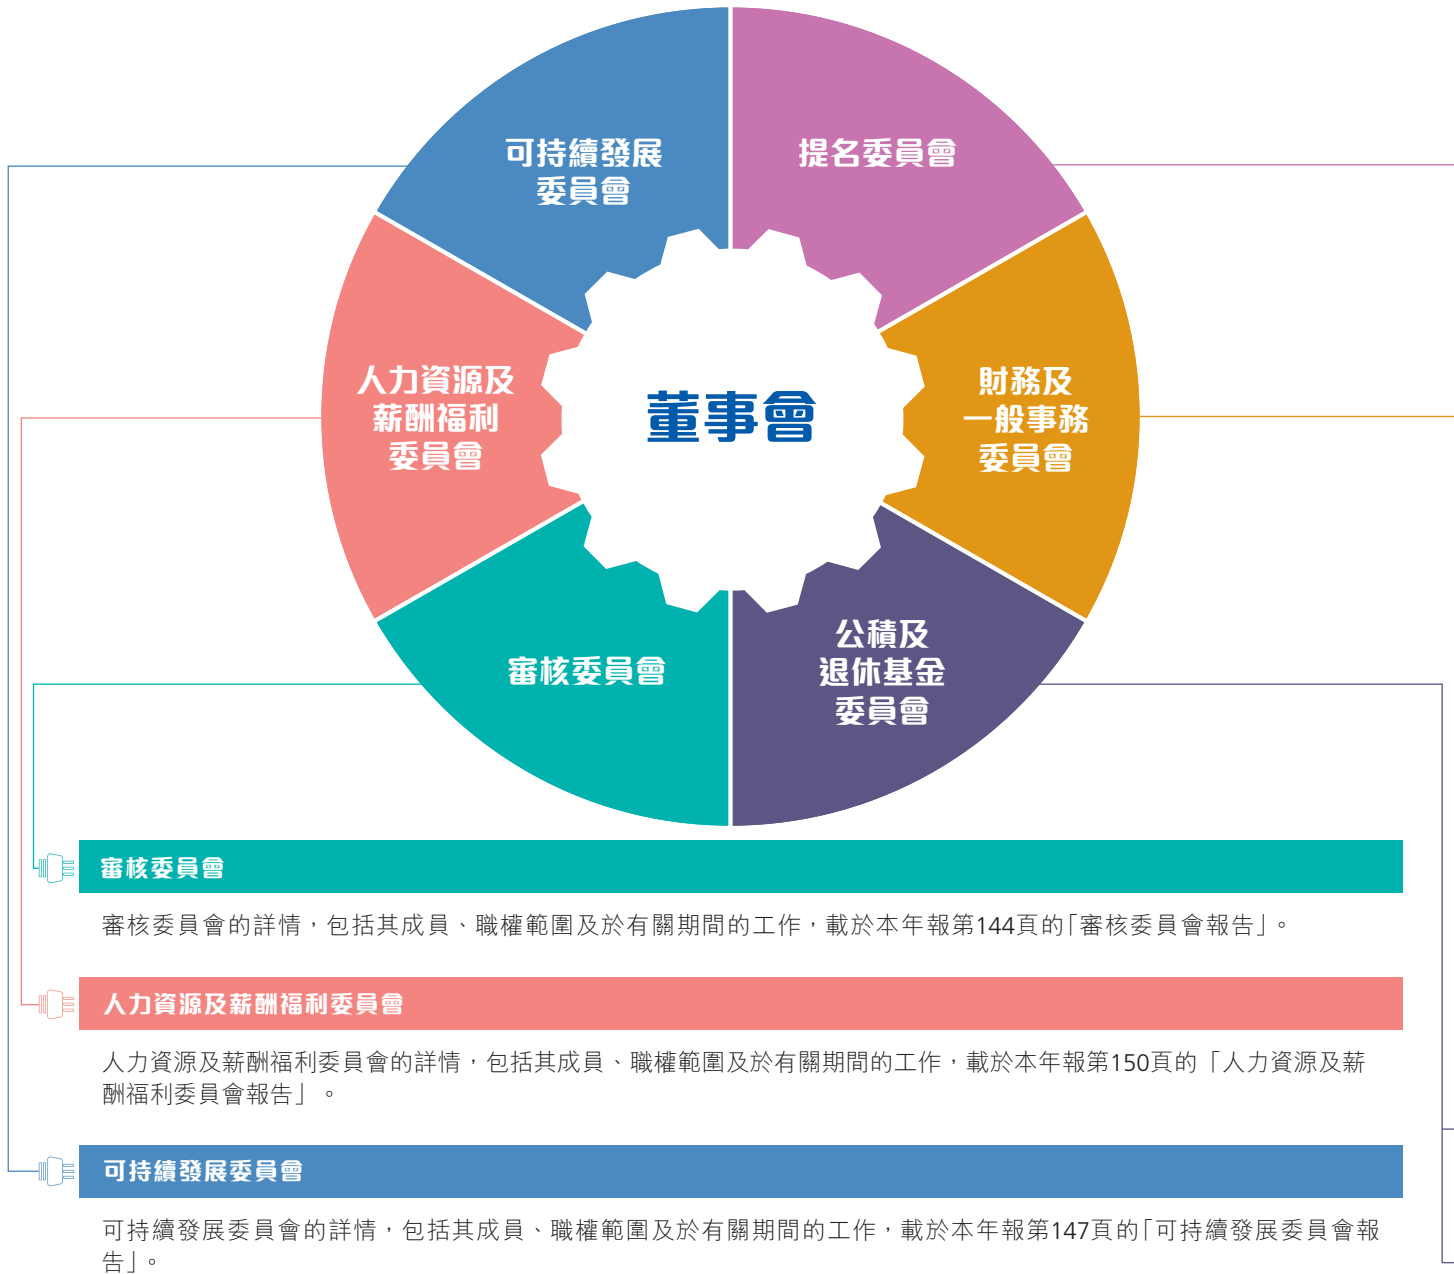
可持續發展委員會

提名委員會

人力資源及薪酬福利委員會

董事會

財務及一般事務委員會

審核委員會

公積及退休基金委員會

審核委員會

審核委員會的詳情，包括其成員、職權範圍及於有關期間的工作，載於本年報第144頁的「審核委員會報告」。

人力資源及薪酬福利委員會

人力資源及薪酬福利委員會的詳情，包括其成員、職權範圍及於有關期間的工作，載於本年報第150頁的「人力資源及薪酬福利委員會報告」。

可持續發展委員會

可持續發展委員會的詳情，包括其成員、職權範圍及於有關期間的工作，載於本年報第147頁的「可持續發展委員會報告」。